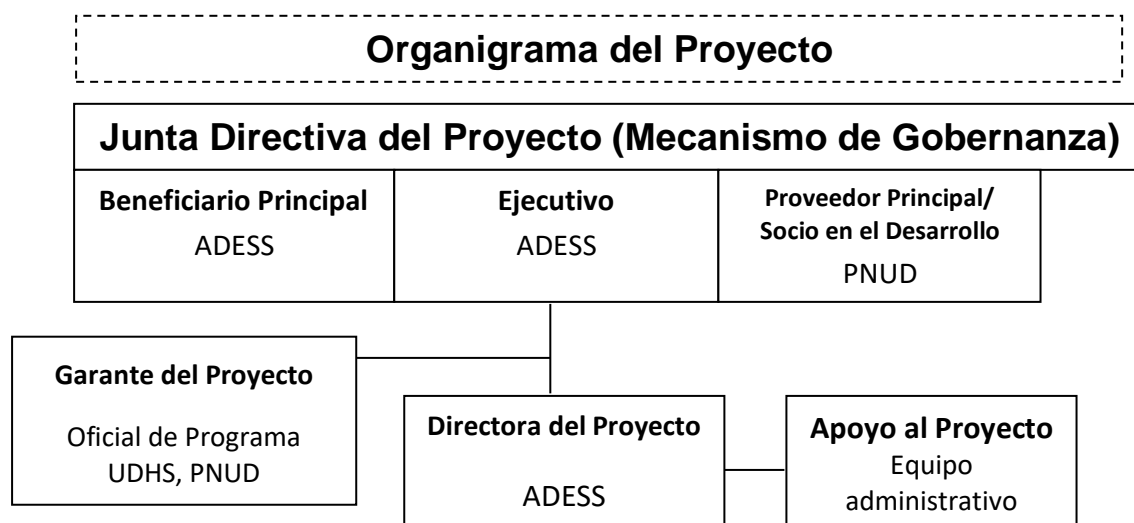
Organigrama del Proyecto

Junta Directiva del Proyecto (Mecanismo de Gobernanza)

Beneficiario Principal
ADESS

Ejecutivo
ADESS

Proveedor Principal/ Socio en el Desarrollo
PNUD

Garante del Proyecto
Oficial de Programa UDHS, PNUD

Directora del Proyecto
ADESS

Apoyo al Proyecto
Equipo administrativo